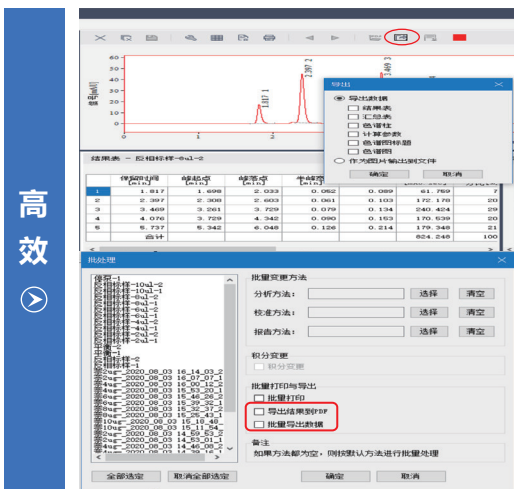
高
效

1.817
2.397
3.469

导出
导出数据
结果表
汇总表
色谱柱
计算参数
色谱图标题
色谱图
作为图片输出到文件
确定
取消

结果表 - 反相样-6ul-2

| | 保留时间 [min] | 峰起点 [min] | 峰落点 [min] | 半峰宽 [min] | | | |
|---|---|---|---|---|---|---|---|
| 1 | 1.817 | 1.698 | 2.033 | 0.052 | 0.089 | 61.769 | 7 |
| 2 | 2.397 | 2.308 | 2.603 | 0.061 | 0.103 | 172.178 | 20 |
| 3 | 3.469 | 3.261 | 3.729 | 0.079 | 0.134 | 240.424 | 29 |
| 4 | 4.076 | 3.729 | 4.342 | 0.090 | 0.153 | 170.539 | 20 |
| 5 | 5.737 | 5.342 | 6.048 | 0.126 | 0.214 | 179.348 | 21 |
| | 合计 | | | | | 824.248 | 100 |

批处理

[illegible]
反相标样-10ul-2
反相标样-10ul-1
反相样-8ul-2
反相标样-8ul-1
反相样-6ul-2
反相标样-6ul-1
反相样-4ul-2
反相标样-4ul-1
反相样-2ul-2
反相标样-2ul-1
中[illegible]-1
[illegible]
...ug_2020_08_03 16_14_03_2
...ug_2020_08_03 16_07_07_1
...ug_2020_08_03 16_00_12_2
...ug_2020_08_03 15_53_20_1
...ug_2020_08_03 15_46_26_2
...ug_2020_08_03 15_39_32_1
...ug_2020_08_03 15_32_37_2
...ug_2020_08_03 15_25_43_1
10ug_2020_08_03 15_18_48_
10ug_2020_08_03 15_11_54_
...ug_2020_08_03 14_53_22_
...ug_2020_08_03 14_53_01_1
...ug_2020_08_03 14_46_08_2
...ug_2020_08_03 14_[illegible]

全部选定
取消全部选定

批量变更方法
分析方法:
选择
清空
校准方法:
选择
清空
报告方法:
选择
清空

积分变更
积分变更

批量打印与导出
批量打印
导出结果到PDF
批量导出数据

备注
如果方法都为空，则按默认方法进行批量处理

确定
取消